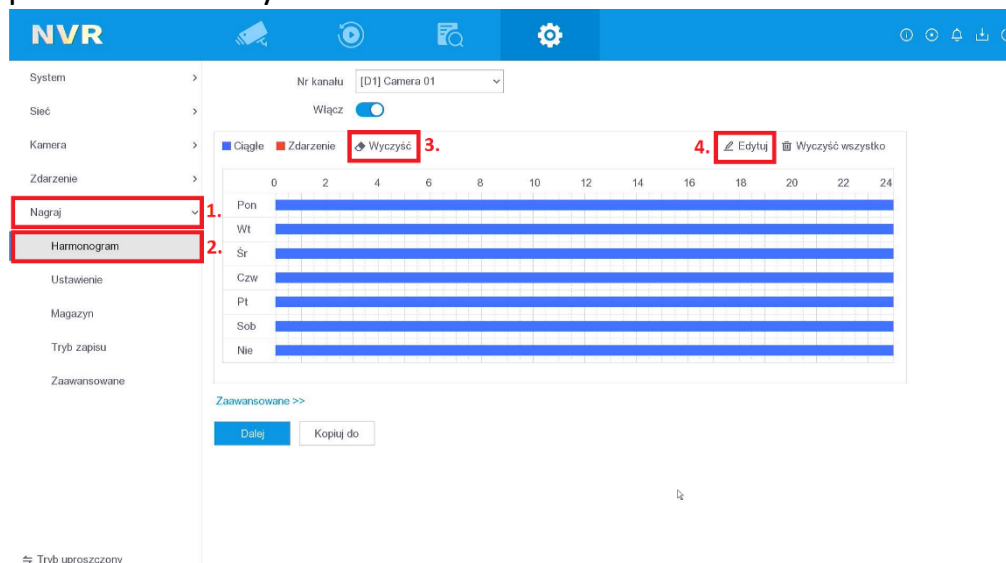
NVR

System
Sieć
Kamera
Zdarzenie
Nagraj 1.
Harmonogram 2.
Ustawienie
Magazyn
Tryb zapisu
Zaawansowane

Nr kanału [D1] Camera 01
Włącz

Ciągłe Zdarzenie Wyczyść 3.
4. Edytuj Wyczyść wszystko

| | 0 | 2 | 4 | 6 | 8 | 10 | 12 | 14 | 16 | 18 | 20 | 22 | 24 |
|---|---|---|---|---|---|---|---|---|---|---|---|---|---|
| Pon | | | | | | | | | | | | | |
| Wt | | | | | | | | | | | | | |
| Śr | | | | | | | | | | | | | |
| Czw | | | | | | | | | | | | | |
| Pt | | | | | | | | | | | | | |
| Sob | | | | | | | | | | | | | |
| Nie | | | | | | | | | | | | | |

Zaawansowane >>

Dalej Kopiuj do

Tryb uproszczony